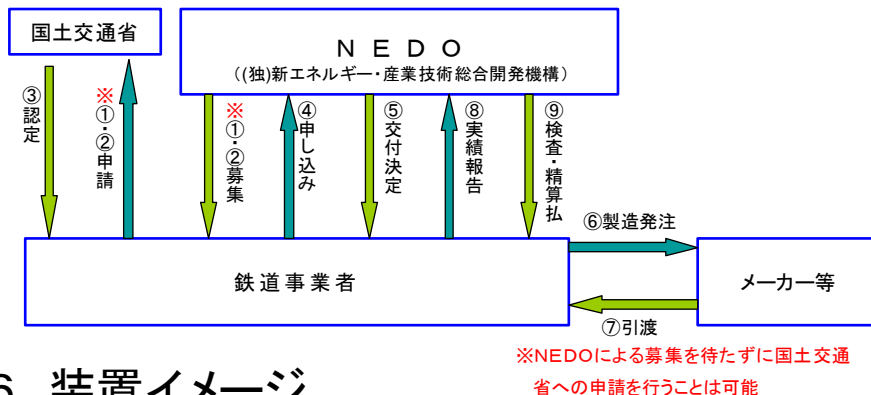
国土交通省

N E D O
((独)新エネルギー・産業技術総合開発機構)

③認定

※①・②申請

※①・②募集

④申し込み

⑤交付決定

⑧実績報告

⑨検査・精算払

⑥製造発注

鉄道事業者

メーカー等

⑦引渡

※NEDOによる募集を待たずに国土交通省への申請を行うことは可能

6. 装置イメージ